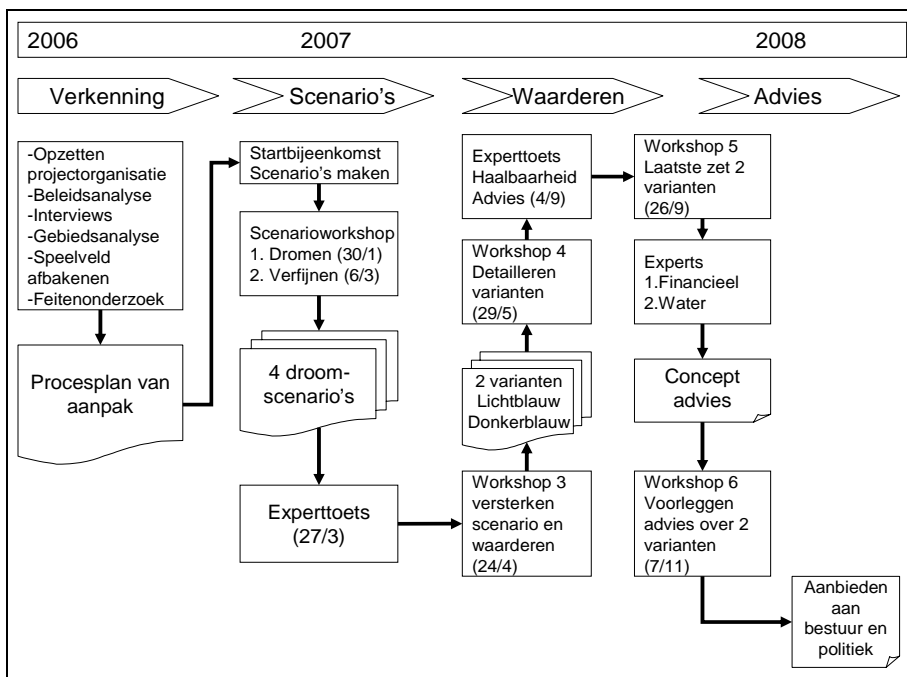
2006 2007 2008

Verkenning

Scenario's

Waarderen

Advies

-Opzetten projectorganisatie
-Beleidsanalyse
-Interviews
-Gebiedsanalyse
-Speelveld afbakenen
-Feitenonderzoek

Procesplan van aanpak

Startbijeenkomst Scenario's maken

Scenarioworkshop
1. Dromen (30/1)
2. Verfijnen (6/3)

4 droom-scenario's

Experttoets (27/3)

Workshop 3 versterken scenario en waarderen (24/4)

2 varianten Lichtblauw Donkerblauw

Workshop 4 Detailleren varianten (29/5)

Experttoets Haalbaarheid Advies (4/9)

Workshop 5 Laatste zet 2 varianten (26/9)

Experts
1.Financieel
2.Water

Concept advies

Workshop 6 Voorleggen advies over 2 varianten (7/11)

Aanbieden aan bestuur en politiek